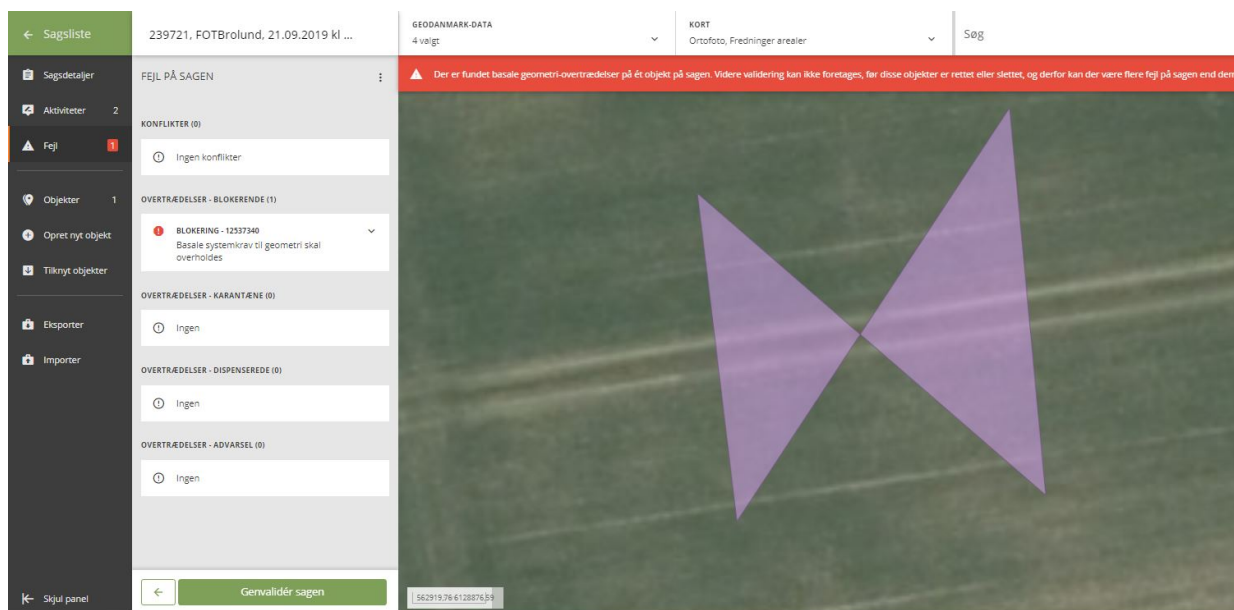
← Sagsliste

239721, FOTBrolund, 21.09.2019 kl ...

GEODANMARK-DATA
4 valgt

KORT
Ortofoto, Fredninger arealer

Søg

Sagsdetaljer

Aktiviteter 2

Fejl 1

Objekter 1

Opret nyt objekt

Tilknyt objekter

Eksporter

Importer

Skjul panel

FEJL PÅ SAGEN

KONFLIKTER (0)

Ingen konflikter

OVERTRÆDELSER - BLOKERENDE (1)

BLOKERING - 12537340
Basale systemkrav til geometri skal overholdes

OVERTRÆDELSER - KARANTÆNE (0)

Ingen

OVERTRÆDELSER - DISPENSEREDE (0)

Ingen

OVERTRÆDELSER - ADVARSEL (0)

Ingen

Genvalidér sagen

Der er fundet basale geometri-overtrædelser på ét objekt på sagen. Videre validering kan ikke foretages, før disse objekter er rettet eller slettet, og derfor kan der være flere fejl på sagen end den

562919,76 6128876,59